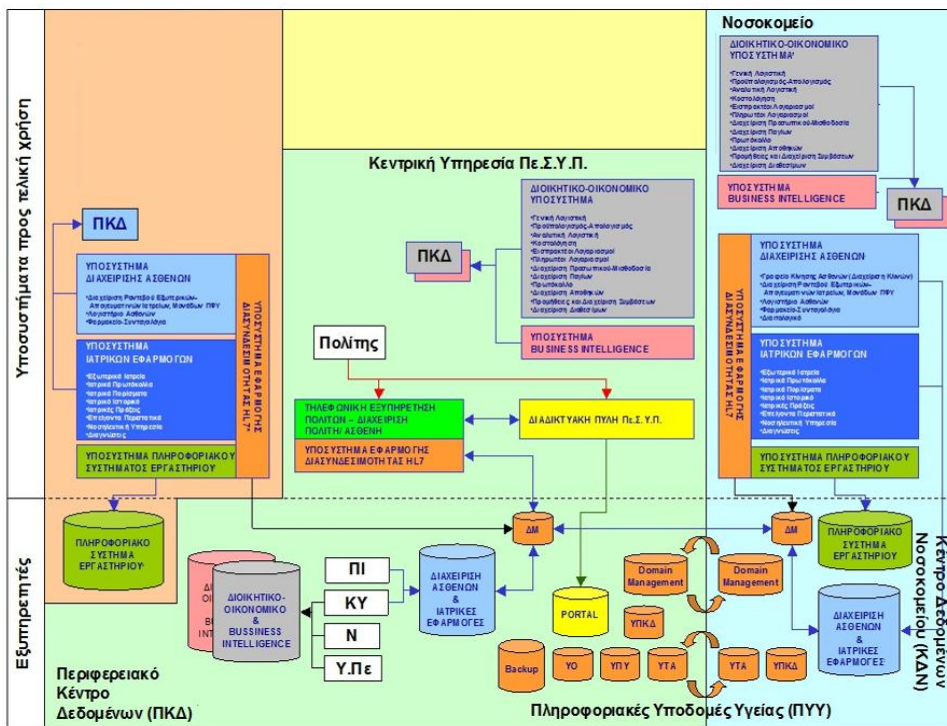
Υποσυστήματα προς τελική χρήση

Εξυπηρετητές

Νοσοκομείο

ΔΙΟΙΚΗΤΙΚΟ-ΟΙΚΟΝΟΜΙΚΟ ΥΠΟΣΥΣΤΗΜΑΤΑ

•Γενική Λογιστική
•Προϋπολογισμός-Απολογισμός
•Αναλυτική Λογιστική
•Κοστολόγηση
•Εισπρακτέοι Λογαριασμοί
•Πληρωτέοι Λογαριασμοί
•Διαχείριση Προσωπικού-Μισθοδοσία
•Διαχείριση Παγίων
•Πρωτόκολλο
•Διαχείριση Αποθηκών
•Προμήθειες και Διαχείριση Συμβάσεων
•Διαχείριση Διαθεσίμων

ΥΠΟΣΥΣΤΗΜΑ BUSINESS INTELLIGENCE

ΠΚΔ

Κεντρική Υπηρεσία Πε.Σ.Υ.Π.

ΔΙΟΙΚΗΤΙΚΟ-ΟΙΚΟΝΟΜΙΚΟ ΥΠΟΣΥΣΤΗΜΑΤΑ

•Γενική Λογιστική
•Προϋπολογισμός-Απολογισμός
•Αναλυτική Λογιστική
•Κοστολόγηση
•Εισπρακτέοι Λογαριασμοί
•Πληρωτέοι Λογαριασμοί
•Διαχείριση Προσωπικού-Μισθοδοσία
•Διαχείριση Παγίων
•Πρωτόκολλο
•Διαχείριση Αποθηκών
•Προμήθειες και Διαχείριση Συμβάσεων
•Διαχείριση Διαθεσίμων

ΥΠΟΣΥΣΤΗΜΑ BUSINESS INTELLIGENCE

ΠΚΔ

ΠΚΔ

ΥΠΟΣΥΣΤΗΜΑ ΔΙΑΧΕΙΡΙΣΗΣ ΑΣΘΕΝΩΝ

•Διαχείριση Ραντεβού Εξωτερικών-Απογευματινών Ιατρείων, Μονάδων ΠΦΥ
•Λογιστήριο Ασθενών
•Φαρμακείο-Συνταγολόγιο

ΥΠΟΣΥΣΤΗΜΑ ΙΑΤΡΙΚΩΝ ΕΦΑΡΜΟΓΩΝ

•Εξωτερικά Ιατρεία
•Ιατρικό Πρωτόκολλο
•Ιατρικό Πορίσματα
•Ιατρική Ιστορικό
•Ιατρικές Πράξεις
•Επείγοντα Περιστατικά
•Νοσηλευτική Υπηρεσία
•Διαγνώσεις

ΥΠΟΣΥΣΤΗΜΑ ΠΛΗΡΟΦΟΡΙΑΚΟΥ ΣΥΣΤΗΜΑΤΟΣ ΕΡΓΑΣΤΗΡΙΟΥ

ΥΠΟΣΥΣΤΗΜΑ ΕΦΑΡΜΟΓΗΣ ΔΙΑΣΥΝΔΕΣΙΜΟΤΗΤΑΣ HL7

Πολίτης

ΤΗΛΕΦΩΝΙΚΗ ΕΞΥΠΗΡΕΤΗΣΗ ΠΟΛΙΤΩΝ – ΔΙΑΧΕΙΡΙΣΗ ΠΟΛΙΤΗ/ ΑΣΘΕΝΗ

ΔΙΑΔΙΚΤΥΑΚΗ ΠΥΛΗ Πε.Σ.Υ.Π.

ΥΠΟΣΥΣΤΗΜΑ ΕΦΑΡΜΟΓΗΣ ΔΙΑΣΥΝΔΕΣΙΜΟΤΗΤΑΣ HL7

ΥΠΟΣΥΣΤΗΜΑ ΔΙΑΧΕΙΡΙΣΗΣ ΑΣΘΕΝΩΝ

•Γραφείο Κίνησης Ασθενών (Διαχείριση Κλινών)
•Διαχείριση Ραντεβού Εξωτερικών-Απογευματινών Ιατρείων, Μονάδων ΠΦΥ
•Λογιστήριο Ασθενών
•Φαρμακείο-Συνταγολόγιο
•Διαιτολογικό

ΥΠΟΣΥΣΤΗΜΑ ΙΑΤΡΙΚΩΝ ΕΦΑΡΜΟΓΩΝ

•Εξωτερικά Ιατρεία
•Ιατρικό Πρωτόκολλο
•Ιατρικό Πορίσματα
•Ιατρική Ιστορικό
•Ιατρικές Πράξεις
•Επείγοντα Περιστατικά
•Νοσηλευτική Υπηρεσία
•Διαγνώσεις

ΥΠΟΣΥΣΤΗΜΑ ΠΛΗΡΟΦΟΡΙΑΚΟΥ ΣΥΣΤΗΜΑΤΟΣ ΕΡΓΑΣΤΗΡΙΟΥ

ΥΠΟΣΥΣΤΗΜΑ ΕΦΑΡΜΟΓΗΣ ΔΙΑΣΥΝΔΕΣΙΜΟΤΗΤΑΣ HL7

ΠΛΗΡΟΦΟΡΙΑΚΟ ΣΥΣΤΗΜΑ ΕΡΓΑΣΤΗΡΙΟΥ

ΔΜ

ΔΜ

ΠΛΗΡΟΦΟΡΙΑΚΟ ΣΥΣΤΗΜΑ ΕΡΓΑΣΤΗΡΙΟΥ

ΔΙΟΙΚΗΤΙΚΟ-ΟΙΚΟΝΟΜΙΚΟ & BUSSINESS INTELLIGENCE

ΠΙ

ΚΥ

Ν

Υ.Πε

ΔΙΑΧΕΙΡΙΣΗ ΑΣΘΕΝΩΝ & ΙΑΤΡΙΚΕΣ ΕΦΑΡΜΟΓΕΣ

PORTAL

Domain Management

Domain Management

ΥΠΚΔ

Backup

ΥΟ

ΥΠΥ

ΥΤΑ

ΥΤΑ

ΥΠΚΔ

ΔΙΑΧΕΙΡΙΣΗ ΑΣΘΕΝΩΝ & ΙΑΤΡΙΚΕΣ ΕΦΑΡΜΟΓΕΣ

Περιφερειακό Κέντρο Δεδομένων (ΠΚΔ)

Πληροφοριακές Υποδομές Υγείας (ΠΥΥ)

Κέντρο Δεδομένων Νοσοκομείου (ΚΔΝ)